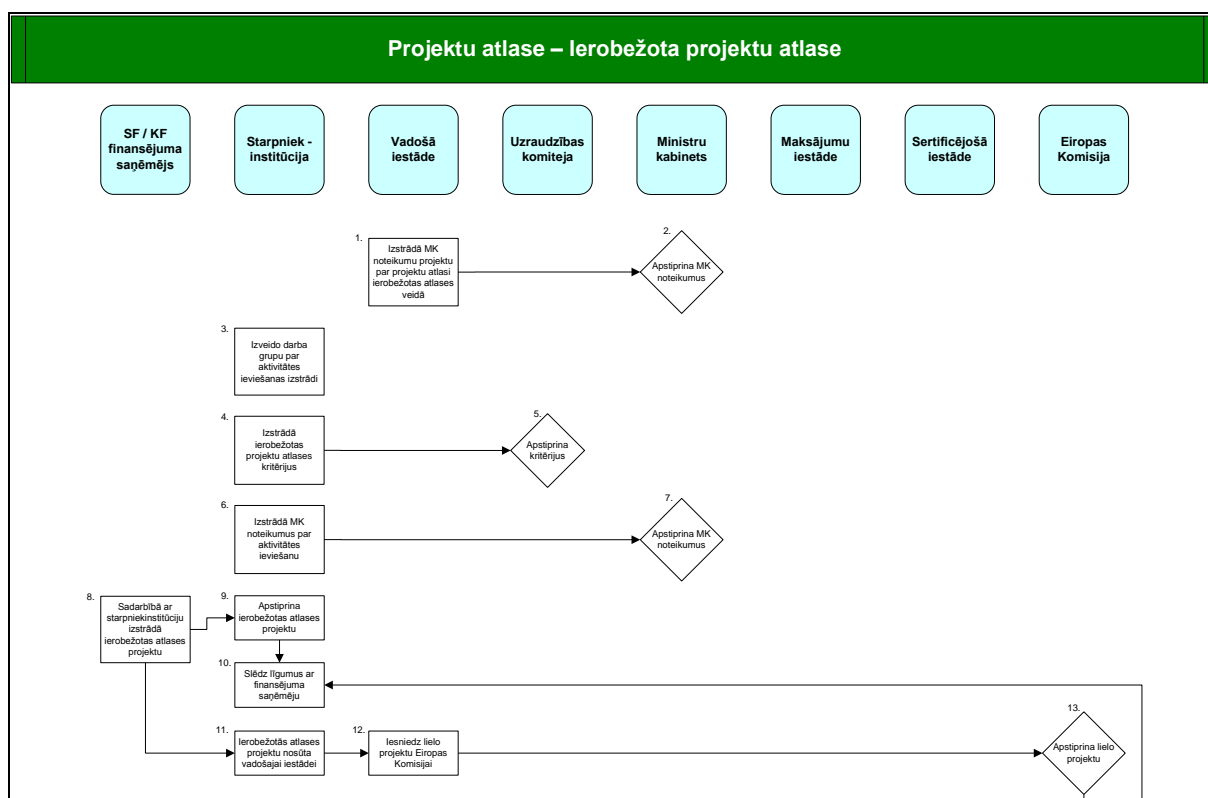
Projektu atlase – Ierobežota projektu atlase

SF / KF finansējuma saņēmējs

Starpniek - institūcija

Vadošā iestāde

Uzraudzības komiteja

Ministru kabinets

Maksājumu iestāde

Sertificējošā iestāde

Eiropas Komisija

1.
Izstrādā MK noteikumu projektu par projektu atlasi ierobežotas atlases veidā

2.
Apstiprina MK noteikumus

3.
Izveido darba grupu par aktivitātes ieviešanas izstrādi

4.
Izstrādā ierobežotas projektu atlases kritērijus

5.
Apstiprina kritērijus

6.
Izstrādā MK noteikumus par aktivitātes ieviešanu

7.
Apstiprina MK noteikumus

8.
Sadarbībā ar starpniekinstitūciju izstrādā ierobežotas atlases projektu

9.
Apstiprina ierobežotas atlases projektu

10.
Slēdz līgumus ar finansējuma saņēmēju

11.
Ierobežotās atlases projektu nosūta vadošajai iestādei

12.
Iesniedz lielo projektu Eiropas Komisijai

13.
Apstiprina lielo projektu